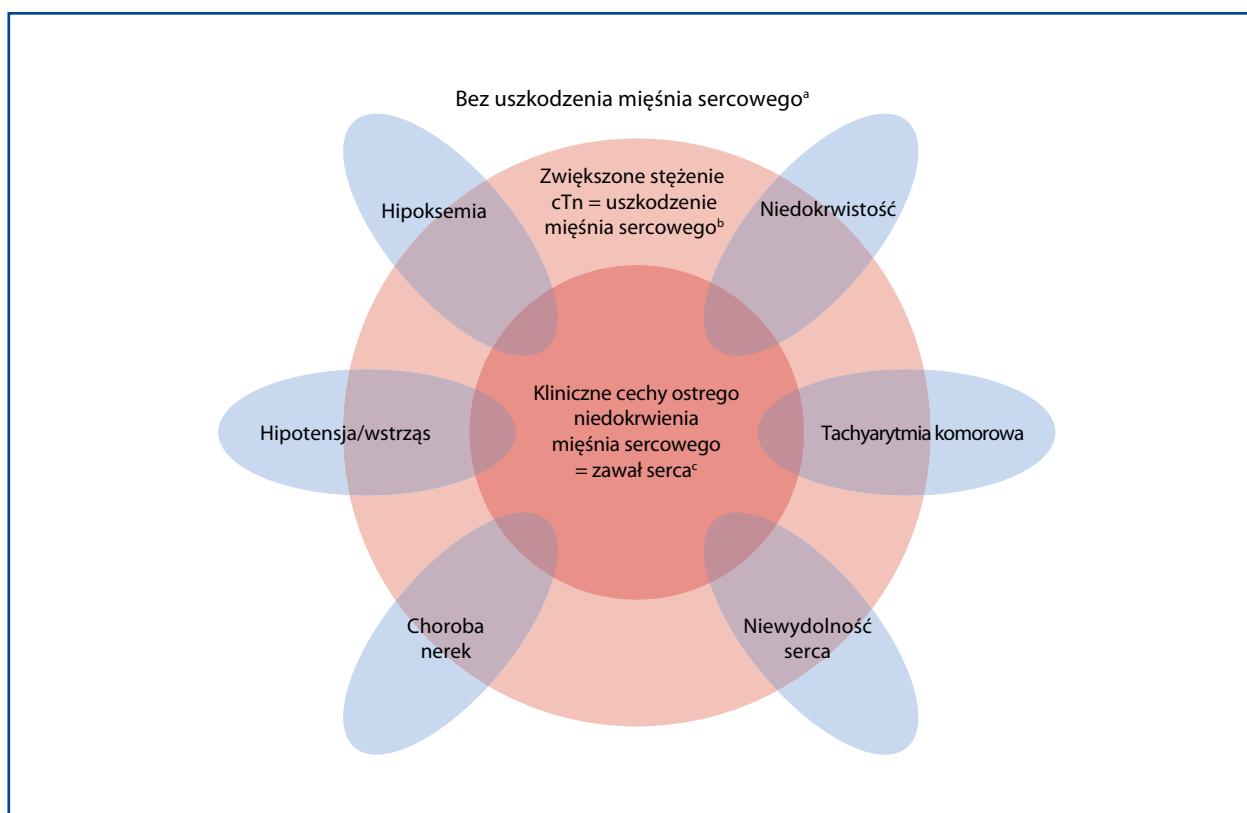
Bez uszkodzenia mięśnia sercowego$^{a}$

Zwiększone stężenie cTn = uszkodzenie mięśnia sercowego$^{b}$

Hipoksemia

Niedokrwistość

Kliniczne cechy ostrego niedokrwienia mięśnia sercowego = zawał serca$^{c}$

Hipotensja/wstrząs

Tachyarytmia komorowa

Choroba nerek

Niewydolność serca